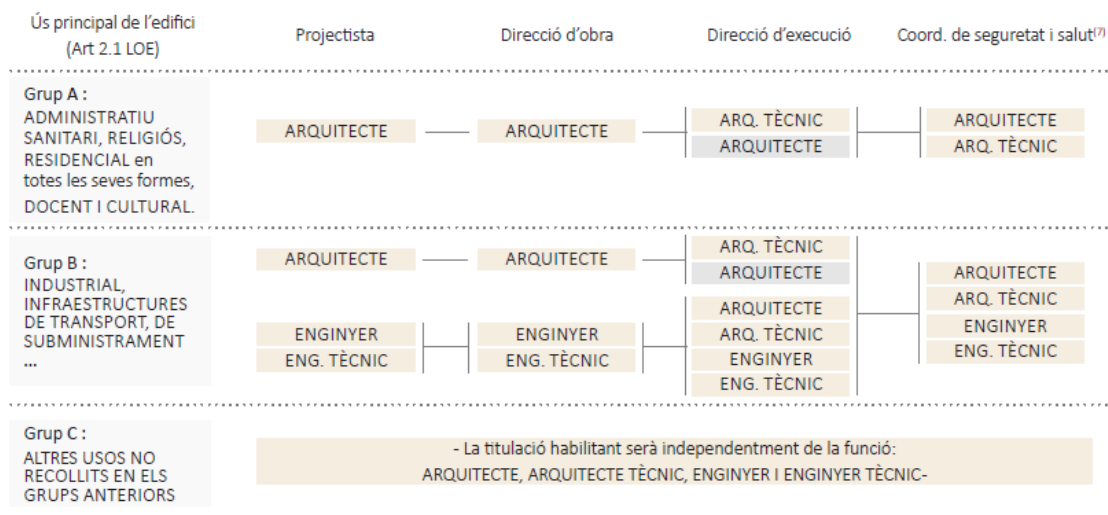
| Ús principal de l'edifici (Art 2.1 LOE) | Projectista | Direcció d'obra | Direcció d'execució | Coord. de seguretat i salut$^{(7)}$ |
|---|---|---|---|---|
| Grup A : ADMINISTRATIU SANITARI, RELIGIÓS, RESIDENCIAL en totes les seves formes, DOCENT I CULTURAL. | ARQUITECTE | ARQUITECTE | ARQ. TÈCNIC<br>ARQUITECTE | ARQUITECTE<br>ARQ. TÈCNIC |
| Grup B : INDUSTRIAL, INFRAESTRUCTURES DE TRANSPORT, DE SUBMINISTRAMENT ... | ARQUITECTE | ARQUITECTE | ARQ. TÈCNIC<br>ARQUITECTE | ARQUITECTE<br>ARQ. TÈCNIC<br>ENGINYER<br>ENG. TÈCNIC |
| | ENGINYER<br>ENG. TÈCNIC | ENGINYER<br>ENG. TÈCNIC | ARQUITECTE<br>ARQ. TÈCNIC<br>ENGINYER<br>ENG. TÈCNIC | |
| Grup C : ALTRES USOS NO RECOLLITS EN ELS GRUPS ANTERIORS | - La titulació habilitant serà independentment de la funció: ARQUITECTE, ARQUITECTE TÈCNIC, ENGINYER I ENGINYER TÈCNIC- | | | |